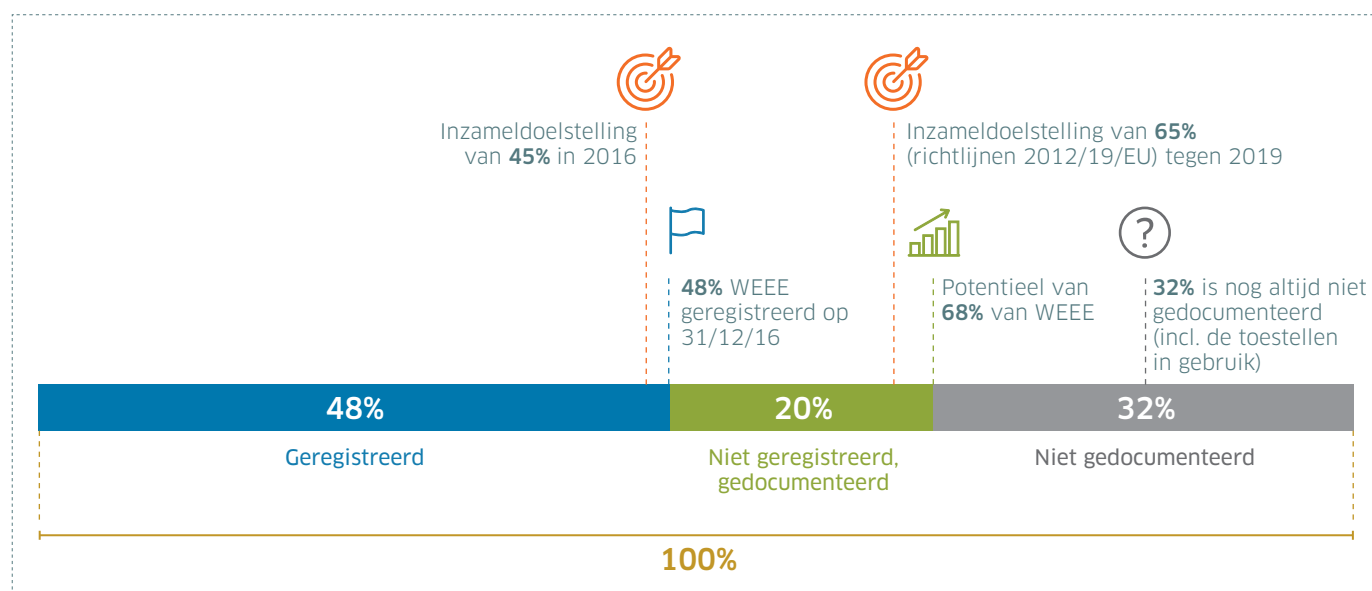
Inzameldoelstelling van **45%** in 2016

Inzameldoelstelling van **65%** (richtlijnen 2012/19/EU) tegen 2019

**48%** WEEE geregistreerd op 31/12/16

Potentieel van **68%** van WEEE

**32%** is nog altijd niet gedocumenteerd (incl. de toestellen in gebruik)

48%

20%

32%

Geregistreerd

Niet geregistreerd, gedocumenteerd

Niet gedocumenteerd

100%